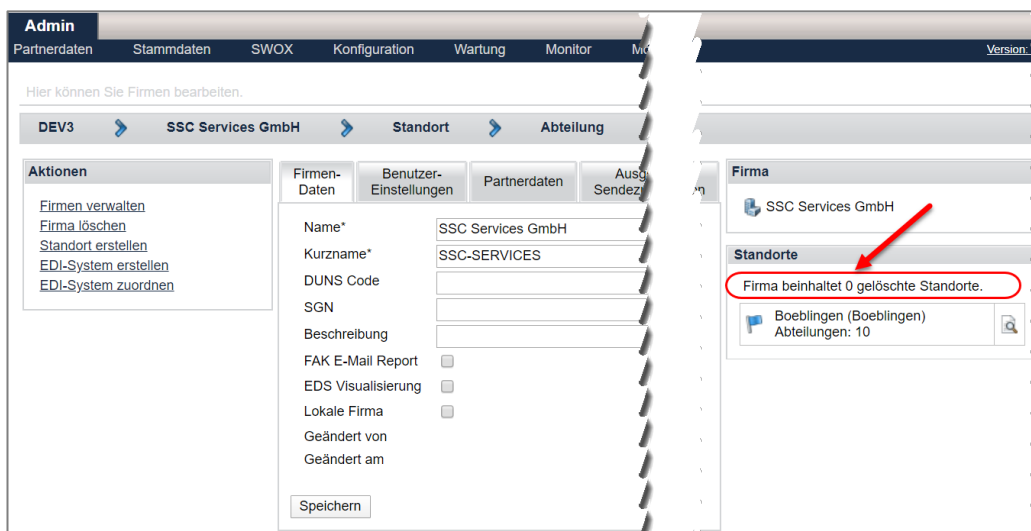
Admin

Partnerdaten Stammdaten SWOX Konfiguration Wartung Monitor Mo

Version:

Hier können Sie Firmen bearbeiten.

DEV3 SSC Services GmbH Standort Abteilung

Aktionen

Firmen verwalten
Firma löschen
Standort erstellen
EDI-System erstellen
EDI-System zuordnen

Firmen-Daten | Benutzer-Einstellungen | Partnerdaten | Ausg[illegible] Sendez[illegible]en

Name* SSC Services GmbH
Kurzname* SSC-SERVICES
DUNS Code
SGN
Beschreibung
FAK E-Mail Report
EDS Visualisierung
Lokale Firma
Geändert von
Geändert am

Speichern

Firma

SSC Services GmbH

Standorte

Firma beinhaltet 0 gelöschte Standorte.

Boeblingen (Boeblingen)
Abteilungen: 10